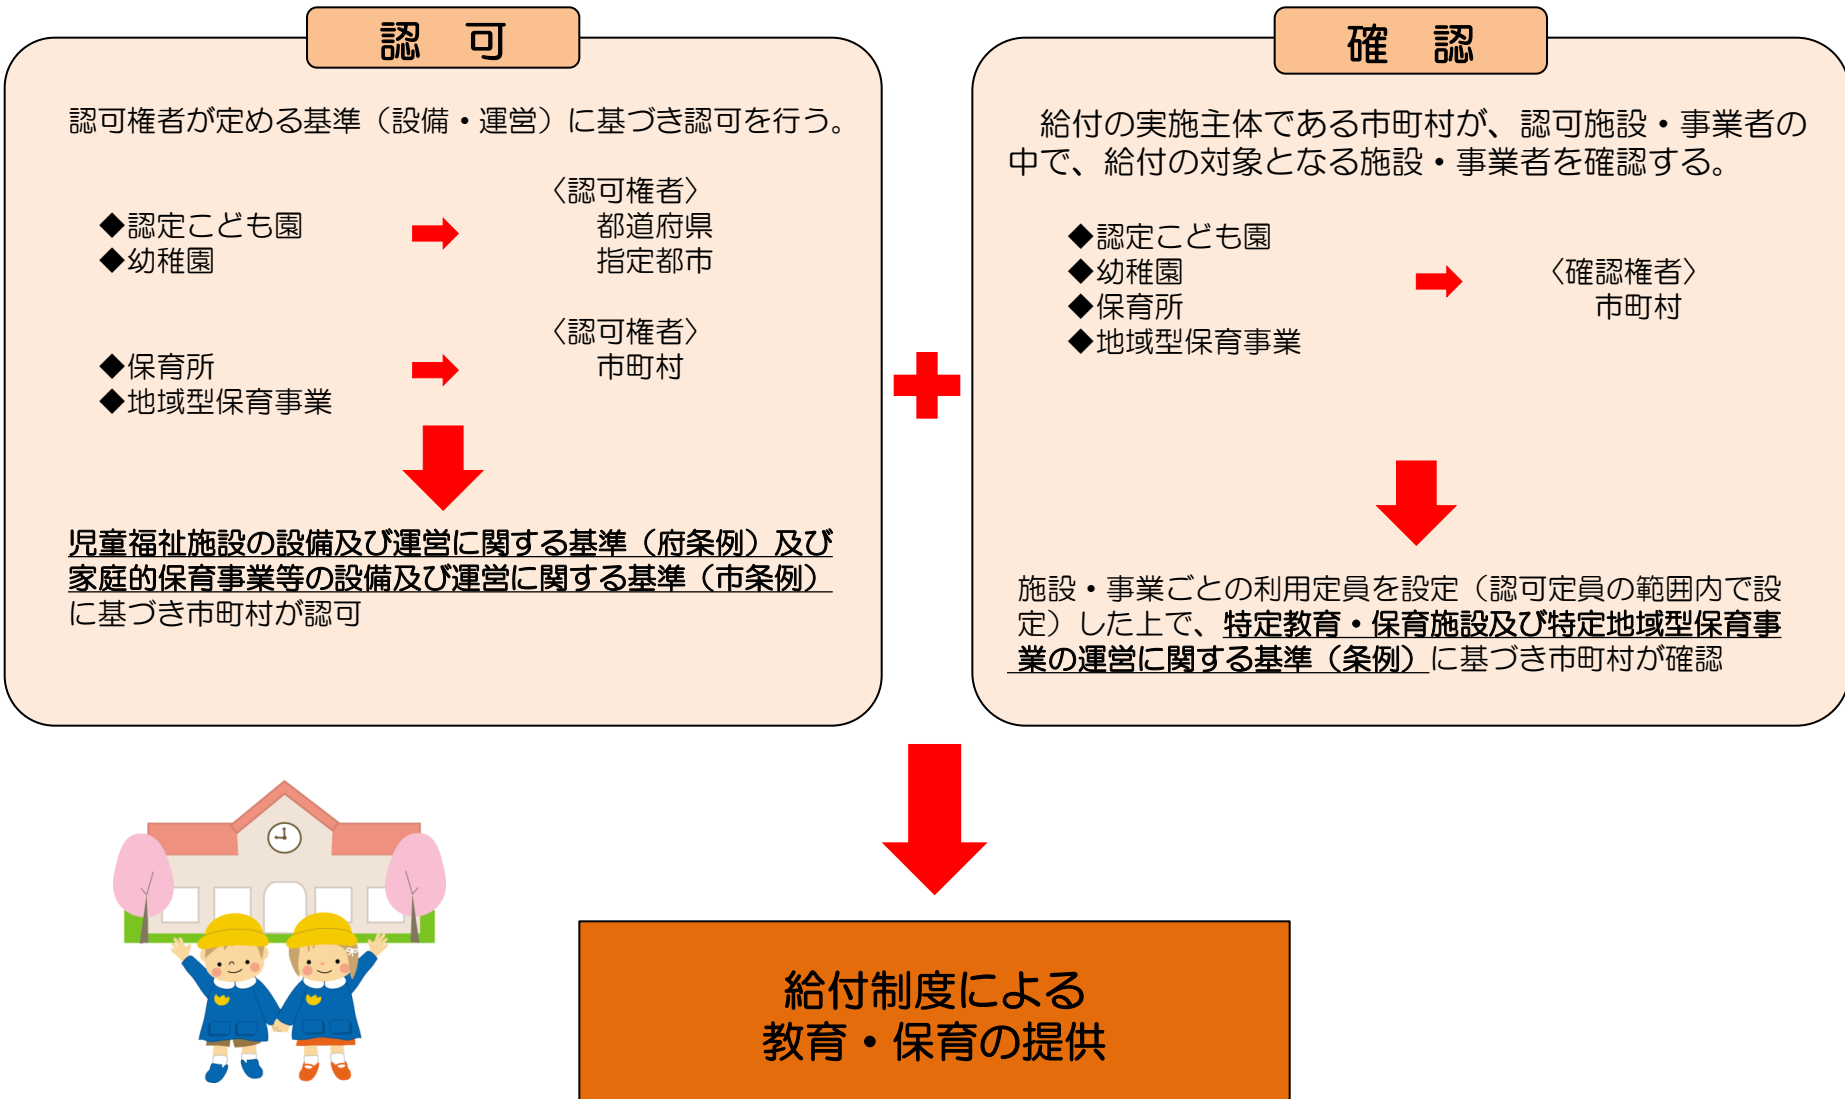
認　可

認可権者が定める基準（設備・運営）に基づき認可を行う。

◆認定こども園
◆幼稚園

〈認可権者〉
都道府県
指定都市

◆保育所
◆地域型保育事業

〈認可権者〉
市町村

児童福祉施設の設備及び運営に関する基準（府条例）及び家庭的保育事業等の設備及び運営に関する基準（市条例）に基づき市町村が認可

確　認

給付の実施主体である市町村が、認可施設・事業者の中で、給付の対象となる施設・事業者を確認する。

◆認定こども園
◆幼稚園
◆保育所
◆地域型保育事業

〈確認権者〉
市町村

施設・事業ごとの利用定員を設定（認可定員の範囲内で設定）した上で、特定教育・保育施設及び特定地域型保育事業の運営に関する基準（条例）に基づき市町村が確認

給付制度による
教育・保育の提供